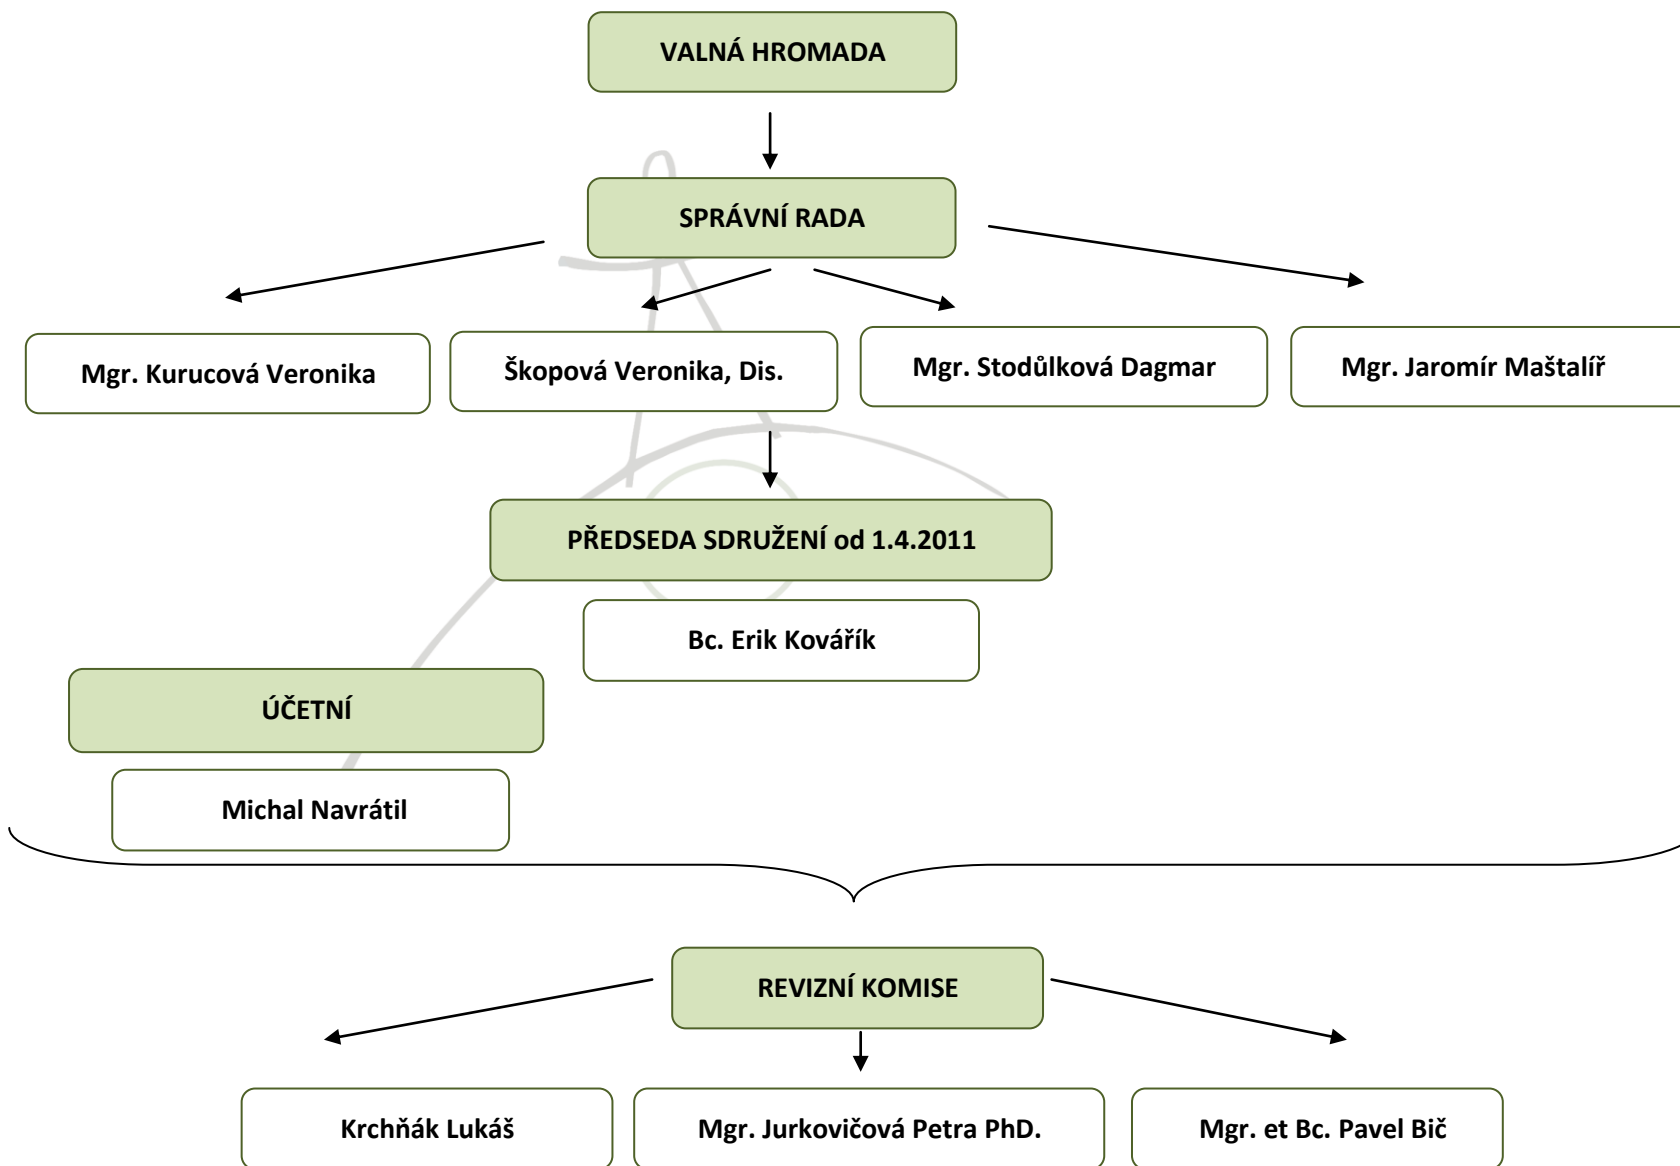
VALNÁ HROMADA

SPRÁVNÍ RADA

Mgr. Kurucová Veronika

Škopová Veronika, Dis.

Mgr. Stodůlková Dagmar

Mgr. Jaromír Maštalíř

PŘEDSEDA SDRUŽENÍ od 1.4.2011

Bc. Erik Kovářík

ÚČETNÍ

Michal Navrátil

REVIZNÍ KOMISE

Krchňák Lukáš

Mgr. Jurkovičová Petra PhD.

Mgr. et Bc. Pavel Bič